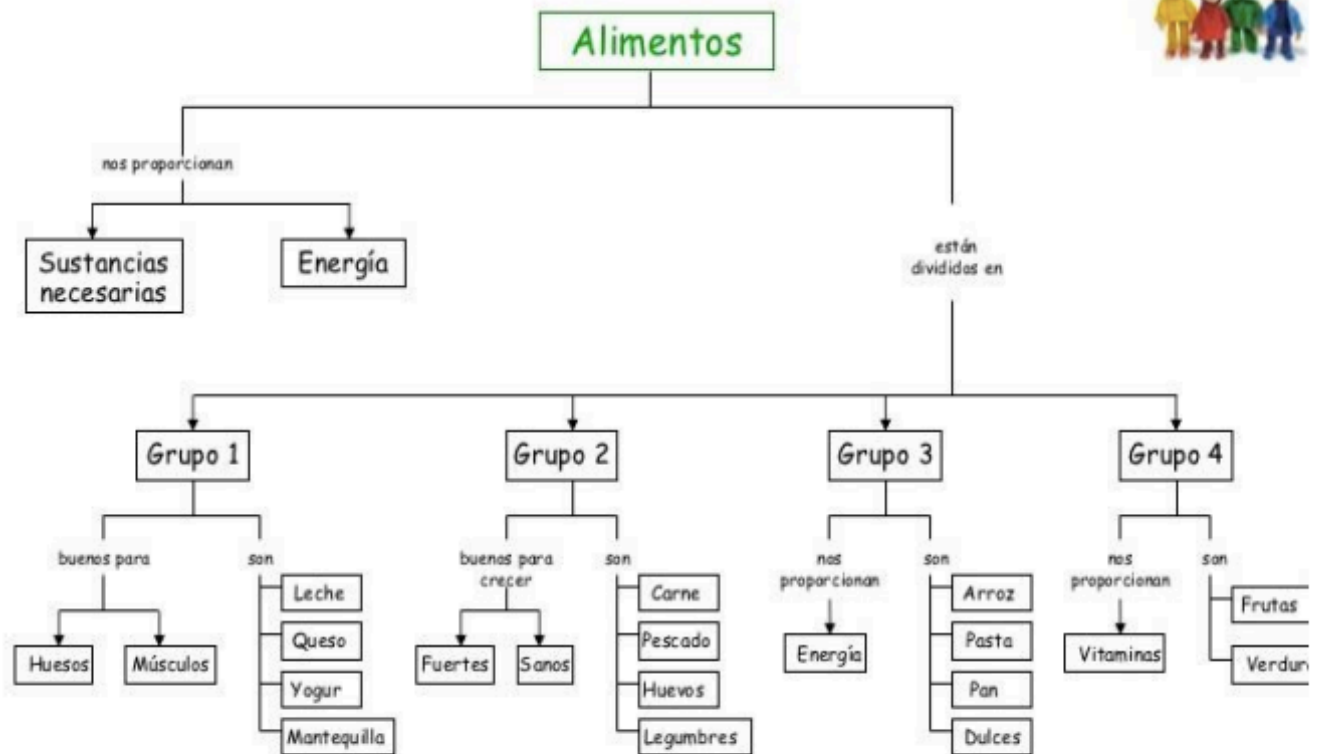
Alimentos

nos proporcionan

Sustancias necesarias

Energía

están divididas en

Grupo 1

buenos para

Huesos

Músculos

son

Leche

Queso

Yogur

Mantequilla

Grupo 2

buenos para crecer

Fuertes

Sanos

son

Carne

Pescado

Huevos

Legumbres

Grupo 3

nos proporcionan

Energía

son

Arroz

Pasta

Pan

Dulces

Grupo 4

nos proporcionan

Vitaminas

son

Frutas

Verdur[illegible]